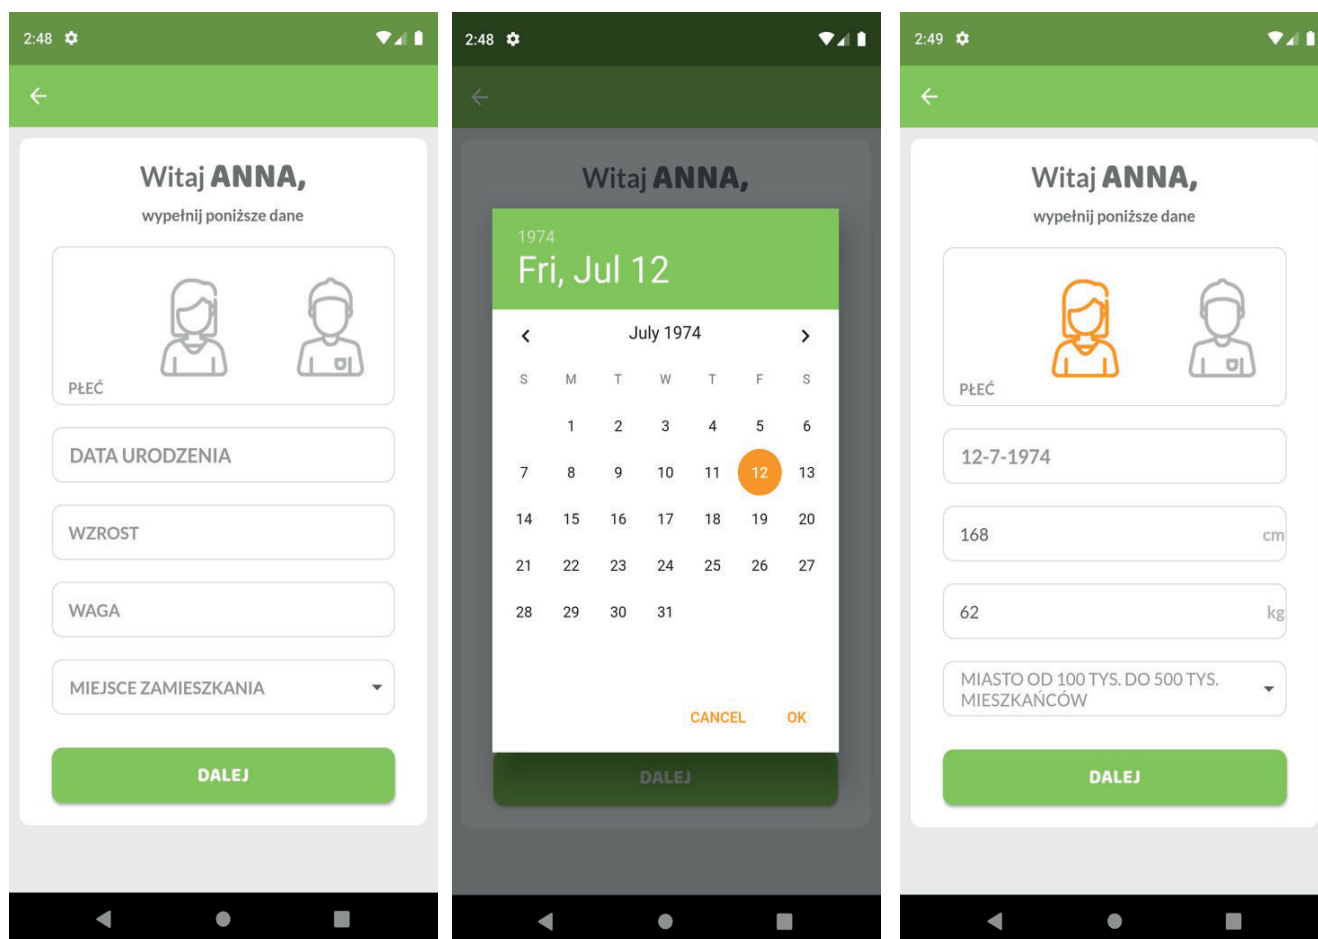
2:48

Witaj **ANNA,**

wypełnij poniższe dane

PŁEĆ

DATA URODZENIA

WZROST

WAGA

MIEJSCE ZAMIESZKANIA

DALEJ

2:48

Witaj **ANNA,**

1974

Fri, Jul 12

July 1974

| S | M | T | W | T | F | S |
|---|---|---|---|---|---|---|
| | 1 | 2 | 3 | 4 | 5 | 6 |
| 7 | 8 | 9 | 10 | 11 | 12 | 13 |
| 14 | 15 | 16 | 17 | 18 | 19 | 20 |
| 21 | 22 | 23 | 24 | 25 | 26 | 27 |
| 28 | 29 | 30 | 31 | | | |

CANCEL OK

DALEJ

2:49

Witaj **ANNA,**

wypełnij poniższe dane

PŁEĆ

12-7-1974

168 cm

62 kg

MIASTO OD 100 TYS. DO 500 TYS. MIESZKAŃCÓW

DALEJ